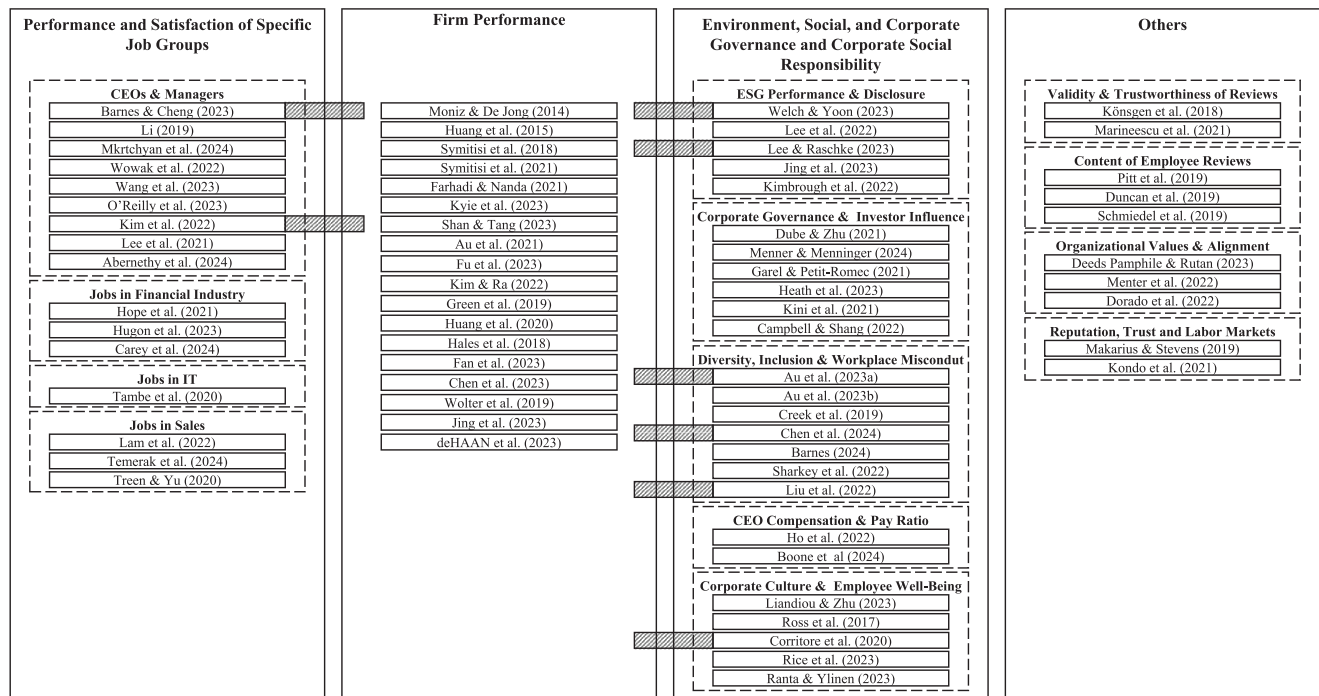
Performance and Satisfaction of Specific Job Groups

CEOs & Managers
Barnes & Cheng (2023)
Li (2019)
Mkrtchyan et al. (2024)
Wowak et al. (2022)
Wang et al. (2023)
O'Reilly et al. (2023)
Kim et al. (2022)
Lee et al. (2021)
Abernethy et al. (2024)

Jobs in Financial Industry
Hope et al. (2021)
Hugon et al. (2023)
Carey et al. (2024)

Jobs in IT
Tambe et al. (2020)

Jobs in Sales
Lam et al. (2022)
Temerak et al. (2024)
Treen & Yu (2020)

Firm Performance

Moniz & De Jong (2014)
Huang et al. (2015)
Symitisi et al. (2018)
Symitisi et al. (2021)
Farhadi & Nanda (2021)
Kyie et al. (2023)
Shan & Tang (2023)
Au et al. (2021)
Fu et al. (2023)
Kim & Ra (2022)
Green et al. (2019)
Huang et al. (2020)
Hales et al. (2018)
Fan et al. (2023)
Chen et al. (2023)
Wolter et al. (2019)
Jing et al. (2023)
deHAAN et al. (2023)

Environment, Social, and Corporate Governance and Corporate Social Responsibility

ESG Performance & Disclosure
Welch & Yoon (2023)
Lee et al. (2022)
Lee & Raschke (2023)
Jing et al. (2023)
Kimbrough et al. (2022)

Corporate Governance & Investor Influence
Dube & Zhu (2021)
Menner & Menninger (2024)
Garel & Petit-Romec (2021)
Heath et al. (2023)
Kini et al. (2021)
Campbell & Shang (2022)

Diversity, Inclusion & Workplace Miscondut
Au et al. (2023a)
Au et al. (2023b)
Creek et al. (2019)
Chen et al. (2024)
Barnes (2024)
Sharkey et al. (2022)
Liu et al. (2022)

CEO Compensation & Pay Ratio
Ho et al. (2022)
Boone et al (2024)

Corporate Culture & Employee Well-Being
Liandiou & Zhu (2023)
Ross et al. (2017)
Corritore et al. (2020)
Rice et al. (2023)
Ranta & Ylinen (2023)

Others

Validity & Trustworthiness of Reviews
Könsgen et al. (2018)
Marineescu et al. (2021)

Content of Employee Reviews
Pitt et al. (2019)
Duncan et al. (2019)
Schmiedel et al. (2019)

Organizational Values & Alignment
Deeds Pamphile & Rutan (2023)
Menter et al. (2022)
Dorado et al. (2022)

Reputation, Trust and Labor Markets
Makarius & Stevens (2019)
Kondo et al. (2021)